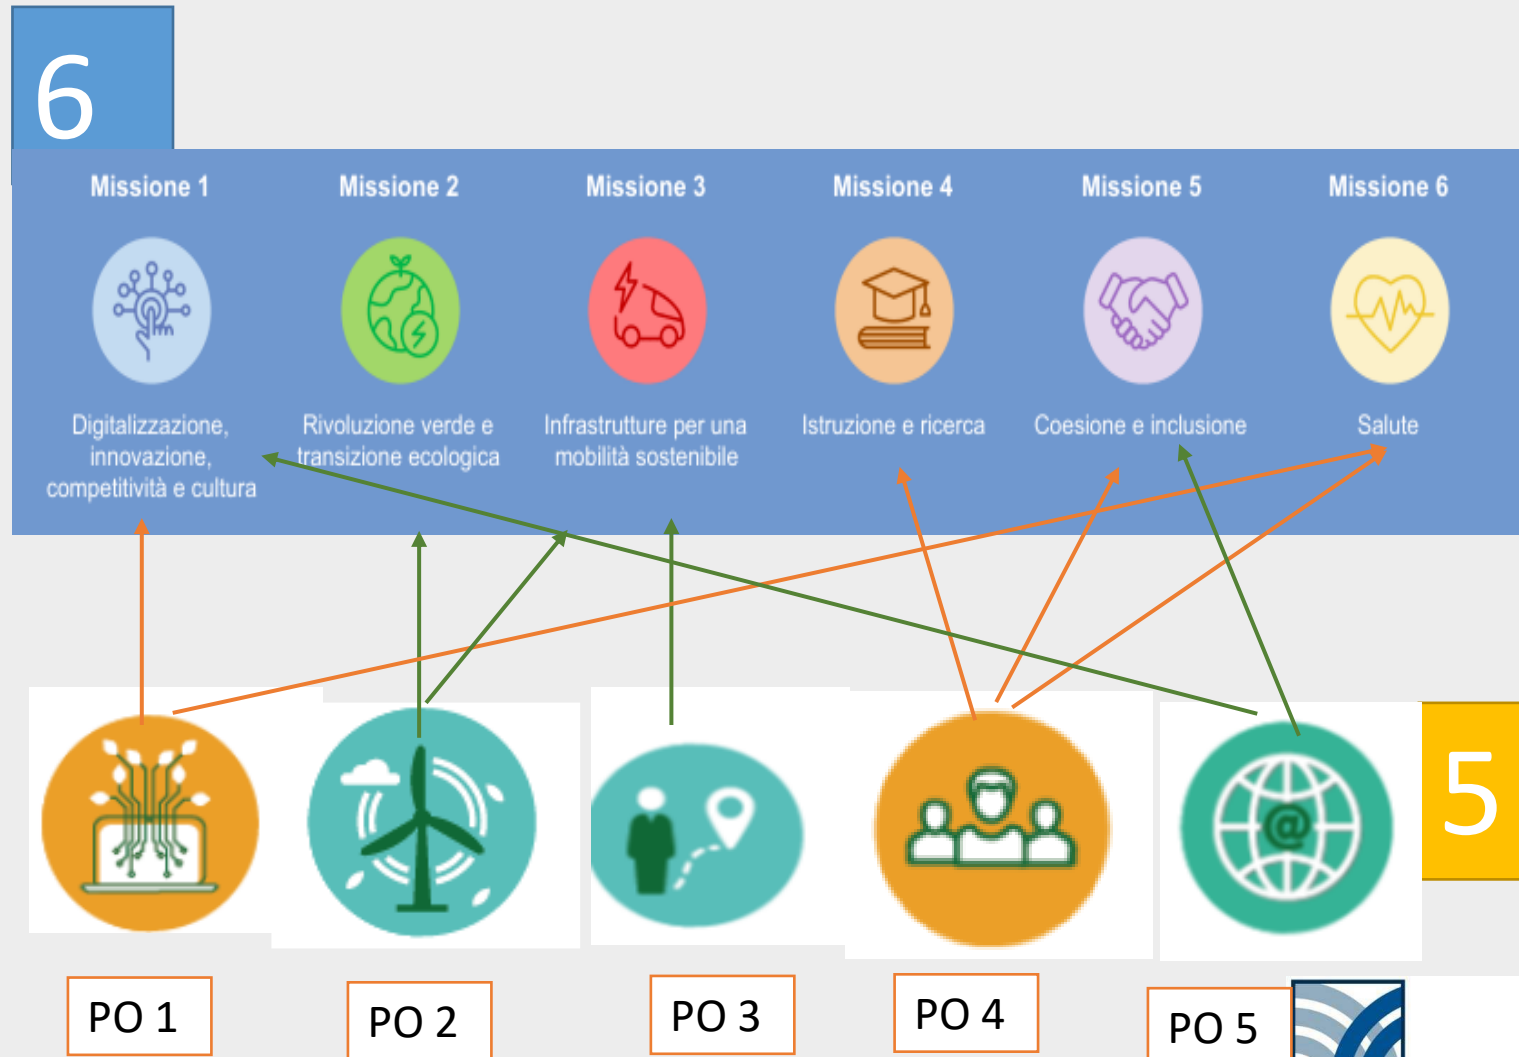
6

Missione 1
Digitalizzazione, innovazione, competitività e cultura

Missione 2
Rivoluzione verde e transizione ecologica

Missione 3
Infrastrutture per una mobilità sostenibile

Missione 4
Istruzione e ricerca

Missione 5
Coesione e inclusione

Missione 6
Salute

5

PO 1

PO 2

PO 3

PO 4

PO 5